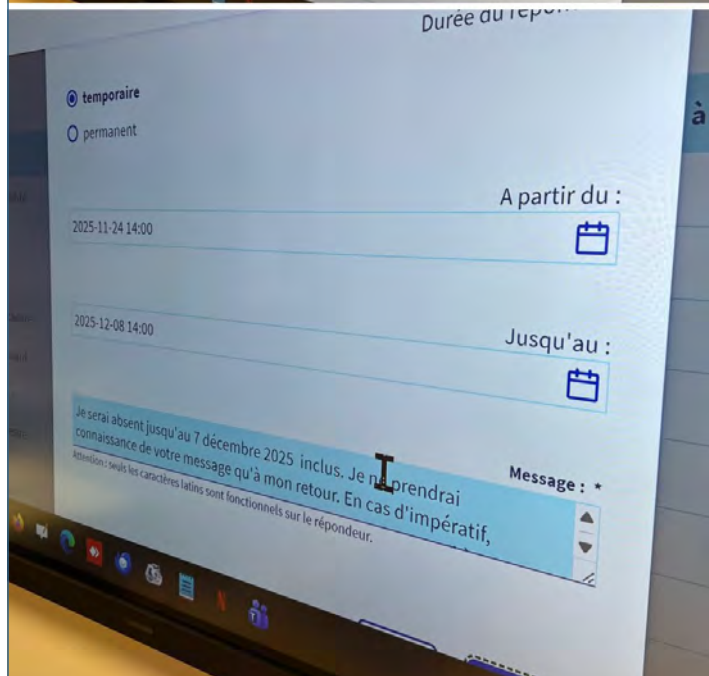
Durée du répo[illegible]

temporaire

permanent

A partir du :

2025-11-24 14:00

2025-12-08 14:00

Jusqu'au :

Message : *

Je serai absent jusqu'au 7 décembre 2025 inclus. Je n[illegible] prendrai connaissance de votre message qu'à mon retour. En cas d'impératif,

Attention : seuls les caractères latins sont fonctionnels sur le répondeur.

à